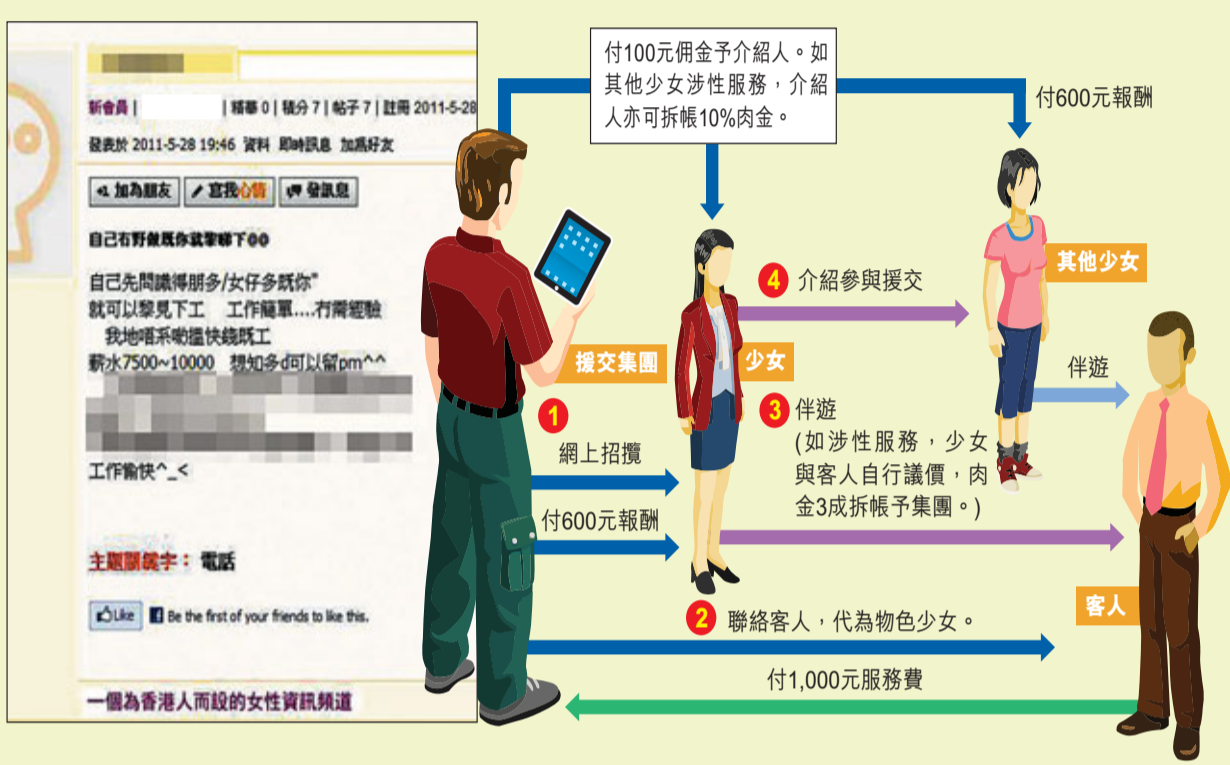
新會員 | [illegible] | 精華 0 | 積分 7 | 帖子 7 | 註冊 2011-5-28

發表於 2011-5-28 19:46 資料 即時訊息 加為好友

加為朋友 寫我心情 發訊息

自己有野做既你就黎睇下囉

自己先問識得朋多/女仔多既你"
就可以黎見下工　工作簡單....冇需經驗
　我地唔系啲搵快錢既工
薪水7500~10000　想知多d可以留pm^^
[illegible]

工作愉快^_<

主題關鍵字： 電話

Like　Be the first of your friends to like this.

一個為香港人而設的女性資訊頻道

付100元佣金予介紹人。如其他少女涉性服務，介紹人亦可拆帳10%肉金。

付600元報酬

其他少女

4 介紹參與援交

援交集團

少女

伴遊

1 網上招攬

付600元報酬

3 伴遊
(如涉性服務，少女與客人自行議價，肉金3成拆帳予集團。)

客人

2 聯絡客人，代為物色少女。

付1,000元服務費